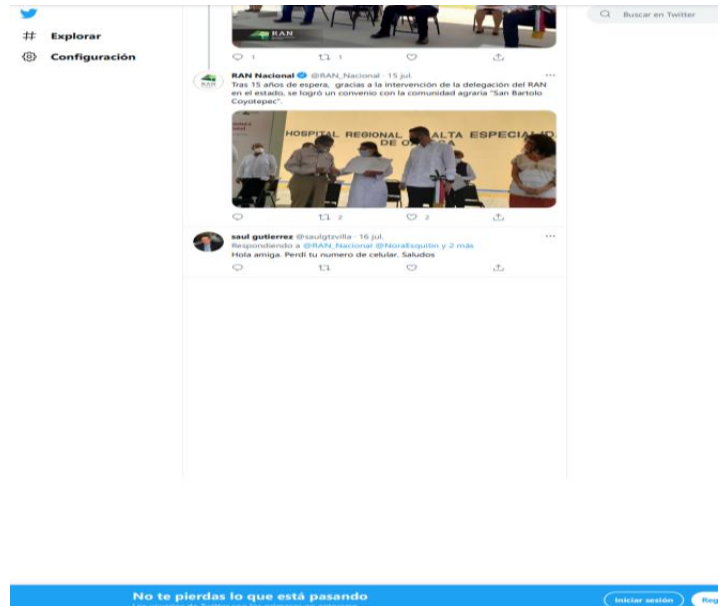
Explorar

Configuración

Buscar en Twitter

RAN

1 1

RAN Nacional @RAN_Nacional · 15 jul.

Tras 15 años de espera, gracias a la intervención de la delegación del RAN en el estado, se logró un convenio con la comunidad agraria "San Bartolo Coyotepec".

HOSPITAL REGIONAL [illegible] ALTA ESPECIALIDAD DE O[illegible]CA

2 2

saul gutierrez @saulgtzvilla · 16 jul.

Respondiendo a @RAN_Nacional @NoraEsquitin y 2 más

Hola amiga. Perdí tu numero de celular. Saludos

No te pierdas lo que está pasando

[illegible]

Iniciar sesión

Reg